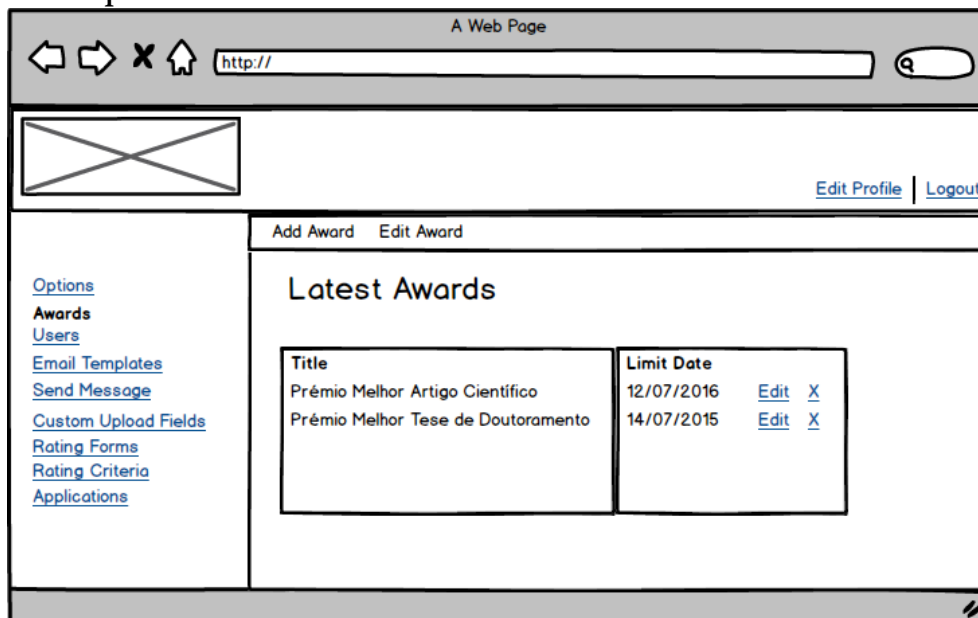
A Web Page

http://

Edit Profile | Logout

Add Award Edit Award

Options
Awards
Users
Email Templates
Send Message
Custom Upload Fields
Rating Forms
Rating Criteria
Applications

Latest Awards

| Title | Limit Date | | |
|---|---|---|---|
| Prémio Melhor Artigo Científico | 12/07/2016 | Edit | X |
| Prémio Melhor Tese de Doutoramento | 14/07/2015 | Edit | X |